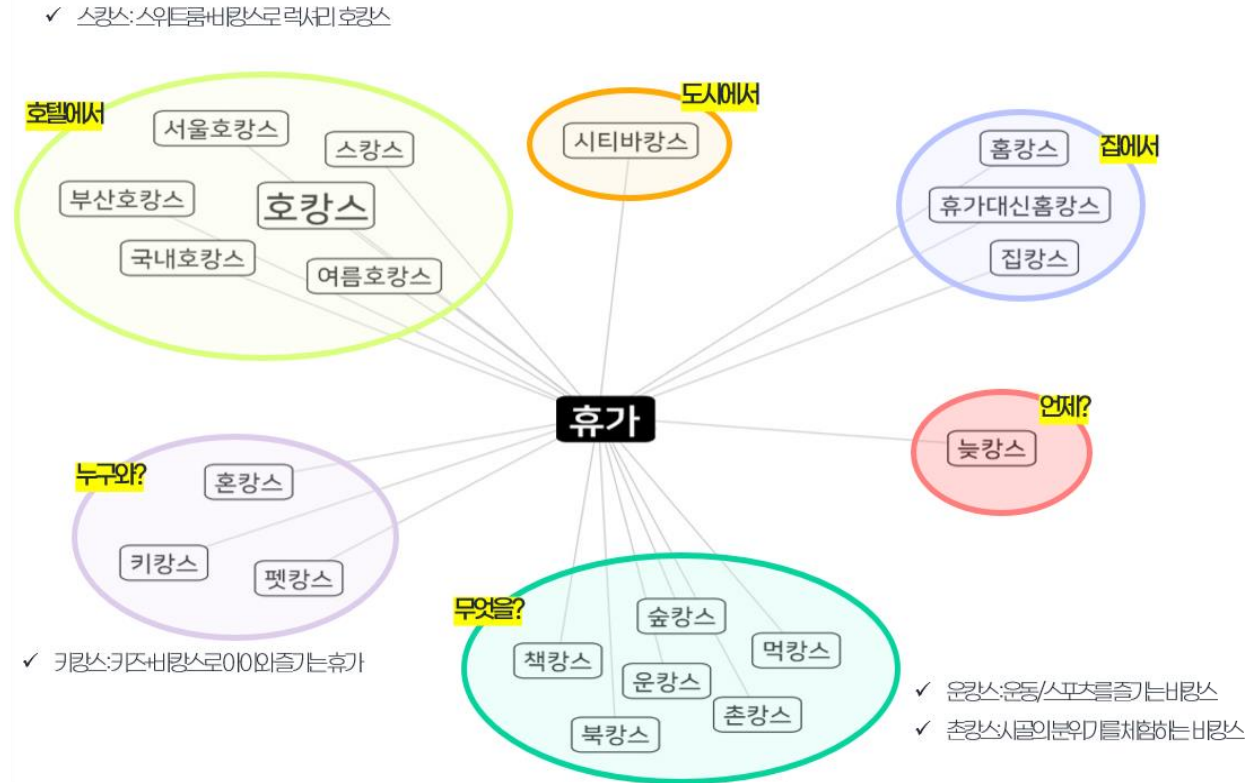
✓ 스캉스: 스위트룸+바캉스로 럭셔리 호캉스

호텔에서

서울호캉스

스캉스

부산호캉스

호캉스

국내호캉스

여름호캉스

도시에서

시티바캉스

집에서

홈캉스

휴가대신홈캉스

집캉스

휴가

언제?

늦캉스

누구와?

혼캉스

키캉스

펫캉스

✓ 키캉스:키즈+바캉스로아이와즐기는휴가

무엇을?

숲캉스

책캉스

먹캉스

운캉스

촌캉스

북캉스

✓ 운캉스:운동/스포츠를즐기는바캉스

✓ 촌캉스:시골의분위기를체험하는 바캉스